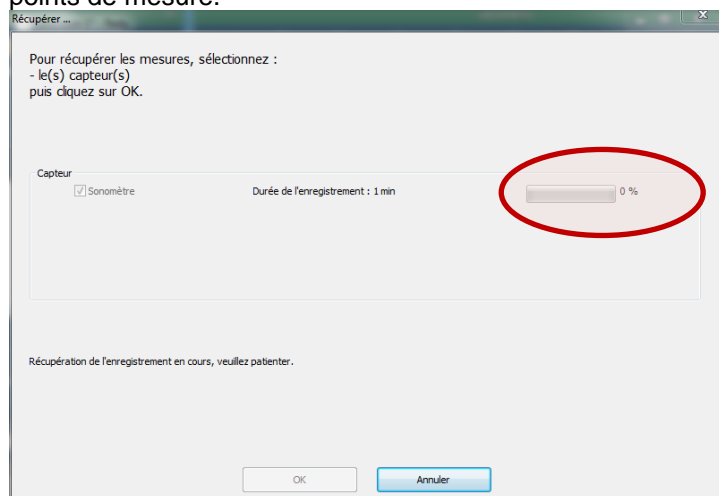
points de mesure.

Récupérer ...

Pour récupérer les mesures, sélectionnez :
- le(s) capteur(s)
puis cliquez sur OK.

Capteur

Sonomètre

Durée de l'enregistrement : 1 min

0 %

Récupération de l'enregistrement en cours, veuillez patienter.

OK

Annuler